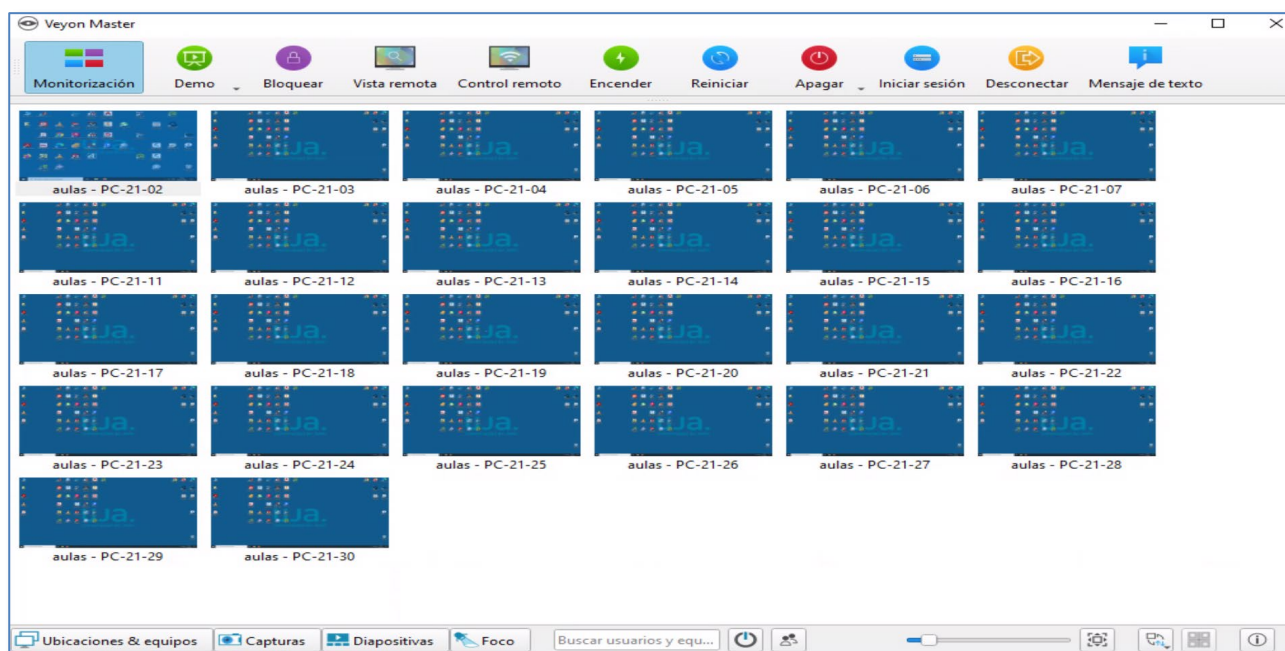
Veyon Master

Monitorización
Demo
Bloquear
Vista remota
Control remoto
Encender
Reiniciar
Apagar
Iniciar sesión
Desconectar
Mensaje de texto

aulas - PC-21-02
aulas - PC-21-03
aulas - PC-21-04
aulas - PC-21-05
aulas - PC-21-06
aulas - PC-21-07
aulas - PC-21-11
aulas - PC-21-12
aulas - PC-21-13
aulas - PC-21-14
aulas - PC-21-15
aulas - PC-21-16
aulas - PC-21-17
aulas - PC-21-18
aulas - PC-21-19
aulas - PC-21-20
aulas - PC-21-21
aulas - PC-21-22
aulas - PC-21-23
aulas - PC-21-24
aulas - PC-21-25
aulas - PC-21-26
aulas - PC-21-27
aulas - PC-21-28
aulas - PC-21-29
aulas - PC-21-30

Ubicaciones & equipos
Capturas
Diapositivas
Foco
Buscar usuarios y equ...